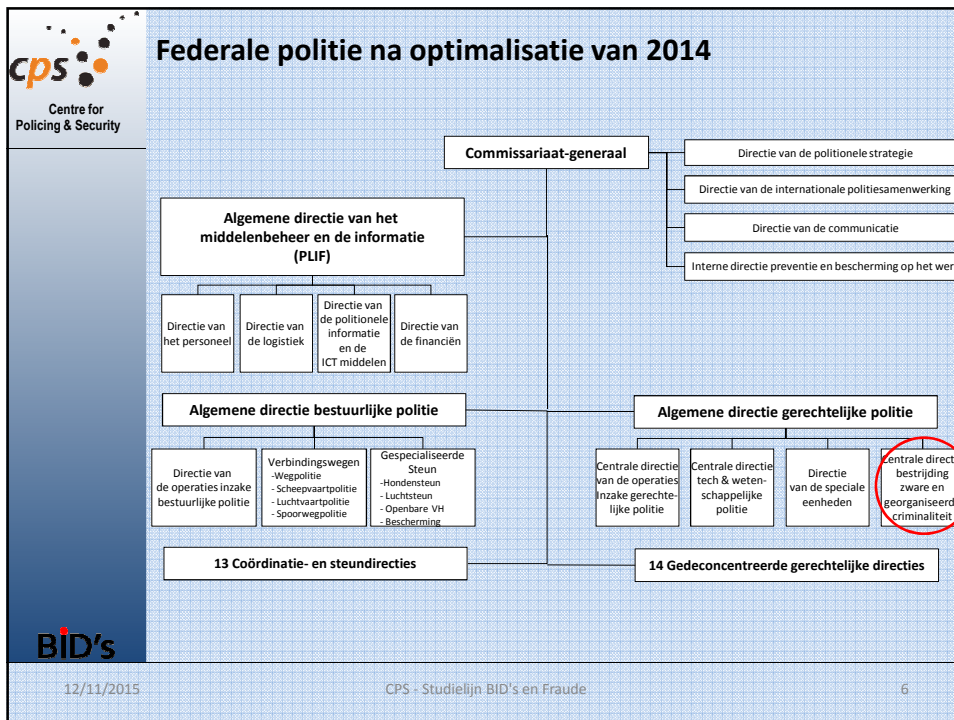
cps

Centre for Policing & Security

Federale politie na optimalisatie van 2014

Commissariaat-generaal

Directie van de politionele strategie

Directie van de internationale politiesamenwerking

Directie van de communicatie

Interne directie preventie en bescherming op het wer

Algemene directie van het middelenbeheer en de informatie (PLIF)

Directie van het personeel

Directie van de logistiek

Directie van de politionele informatie en de ICT middelen

Directie van de financiën

Algemene directie bestuurlijke politie

Algemene directie gerechtelijke politie

Directie van de operaties inzake bestuurlijke politie

Verbindingswegen
-Wegpolitie
- Scheepvaartpolitie
- Luchtvaartpolitie
- Spoorwegpolitie

Gespecialiseerde Steun
-Hondensteun
- Luchtsteun
- Openbare VH
- Bescherming

Centrale directie van de operaties inzake gerechtelijke politie

Centrale directie tech & wetenschappelijke politie

Directie van de speciale eenheden

Centrale direct bestrijding zware en georganiseerd criminaliteit

13 Coördinatie- en steundirecties

14 Gedeconcentreerde gerechtelijke directies

BID's

12/11/2015

CPS - Studielijn BID's en Fraude

6